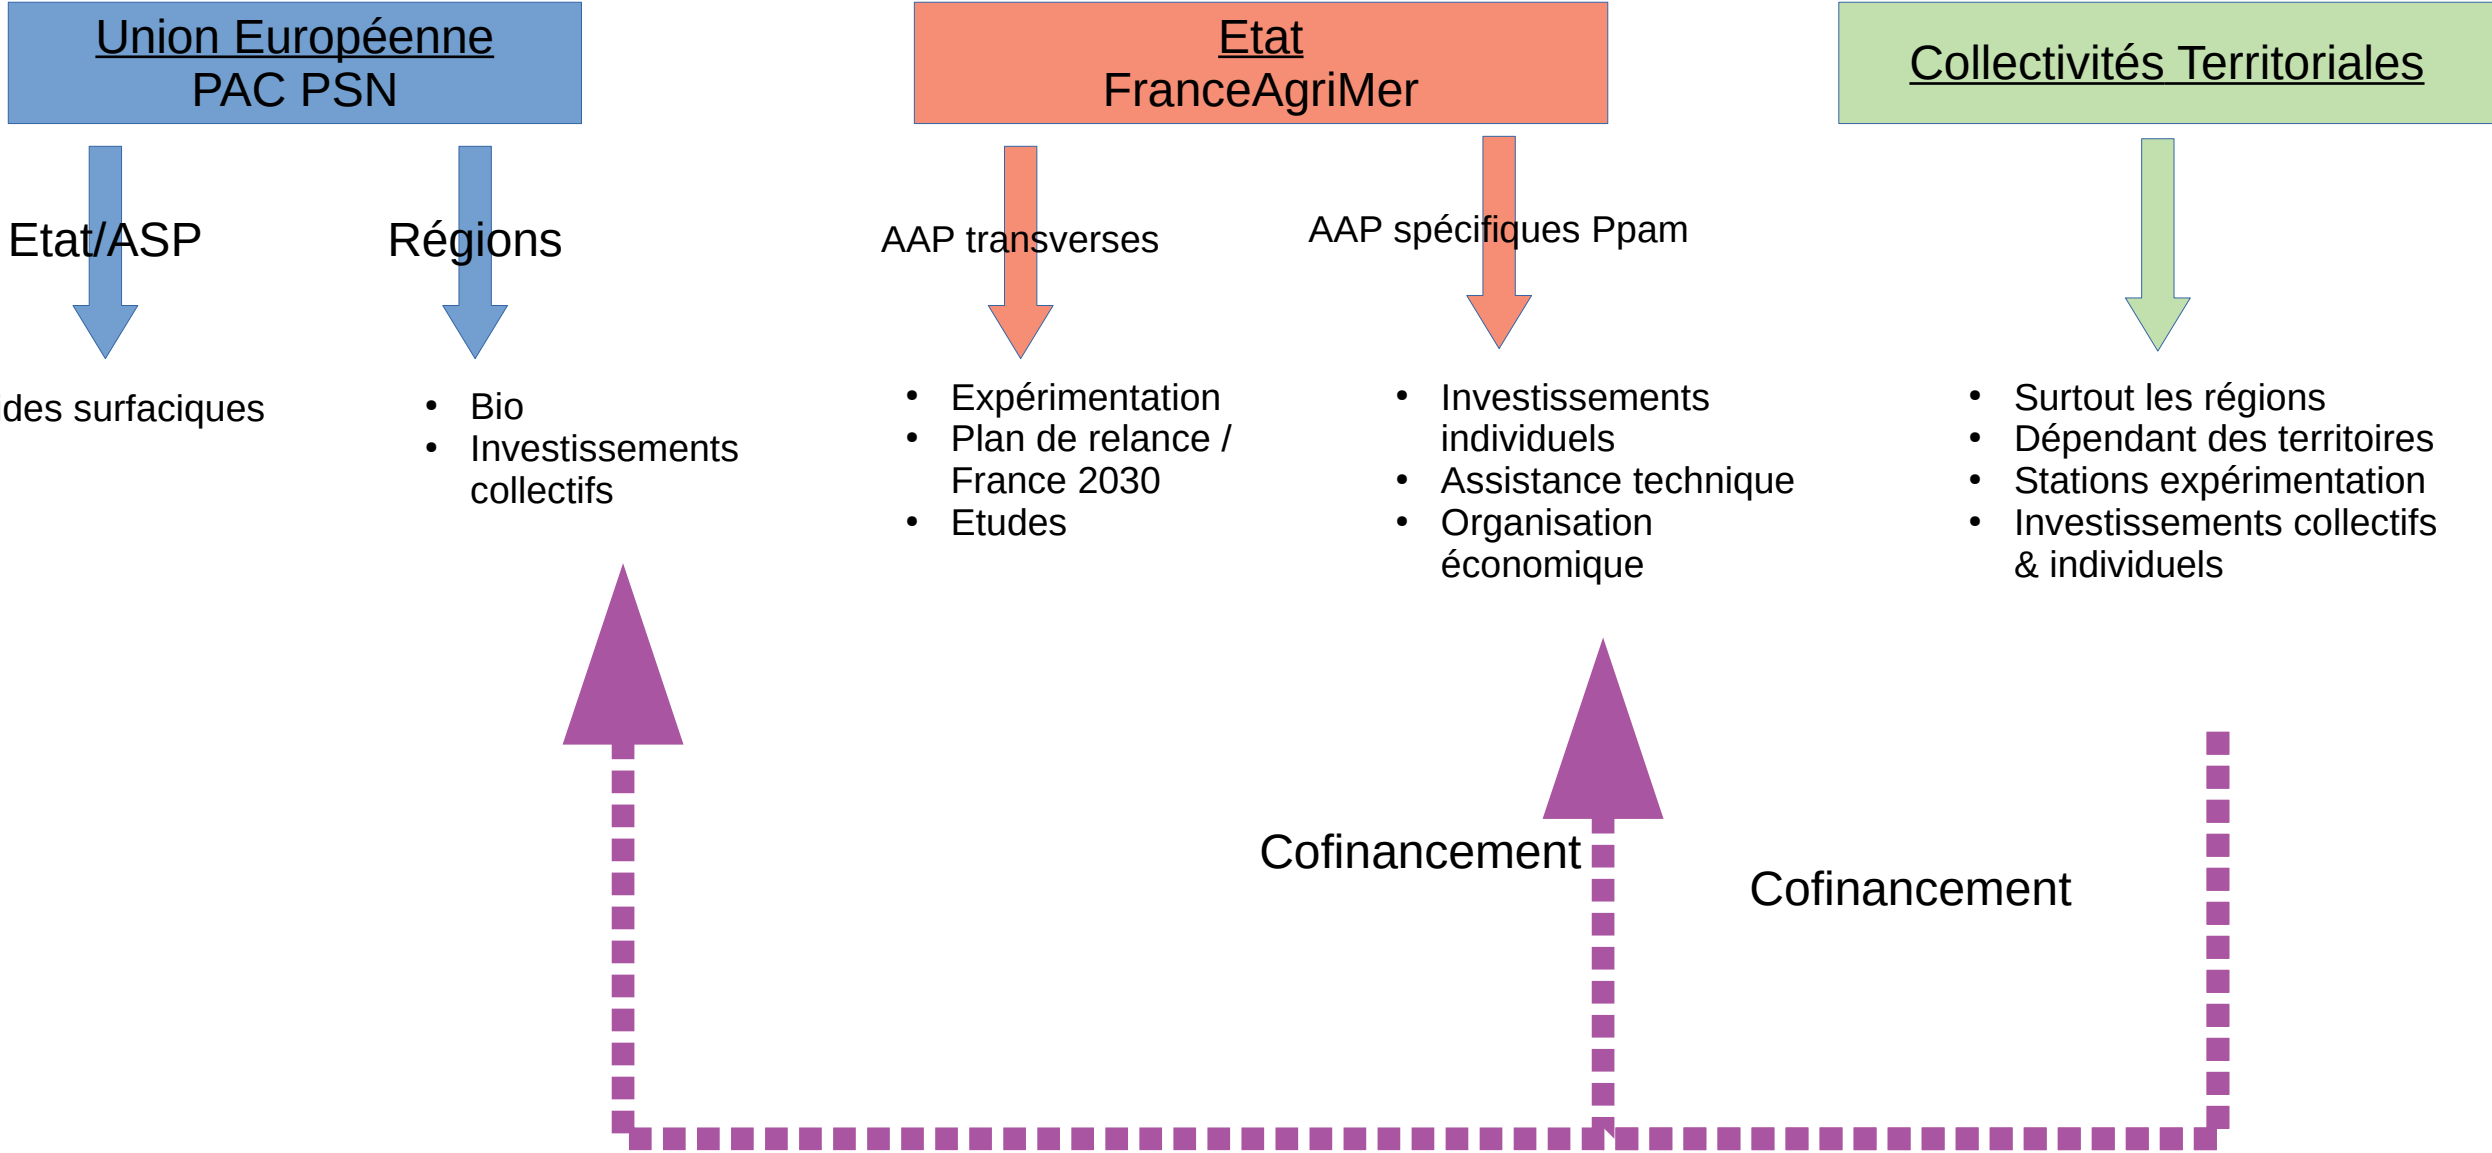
Union Européenne
PAC PSN

Etat
FranceAgriMer

Collectivités Territoriales

Etat/ASP

Régions

AAP transverses

AAP spécifiques Ppam

des surfaciques

- Bio
- Investissements collectifs

- Expérimentation
- Plan de relance / France 2030
- Etudes

- Investissements individuels
- Assistance technique
- Organisation économique

- Surtout les régions
- Dépendant des territoires
- Stations expérimentation
- Investissements collectifs & individuels

Cofinancement

Cofinancement